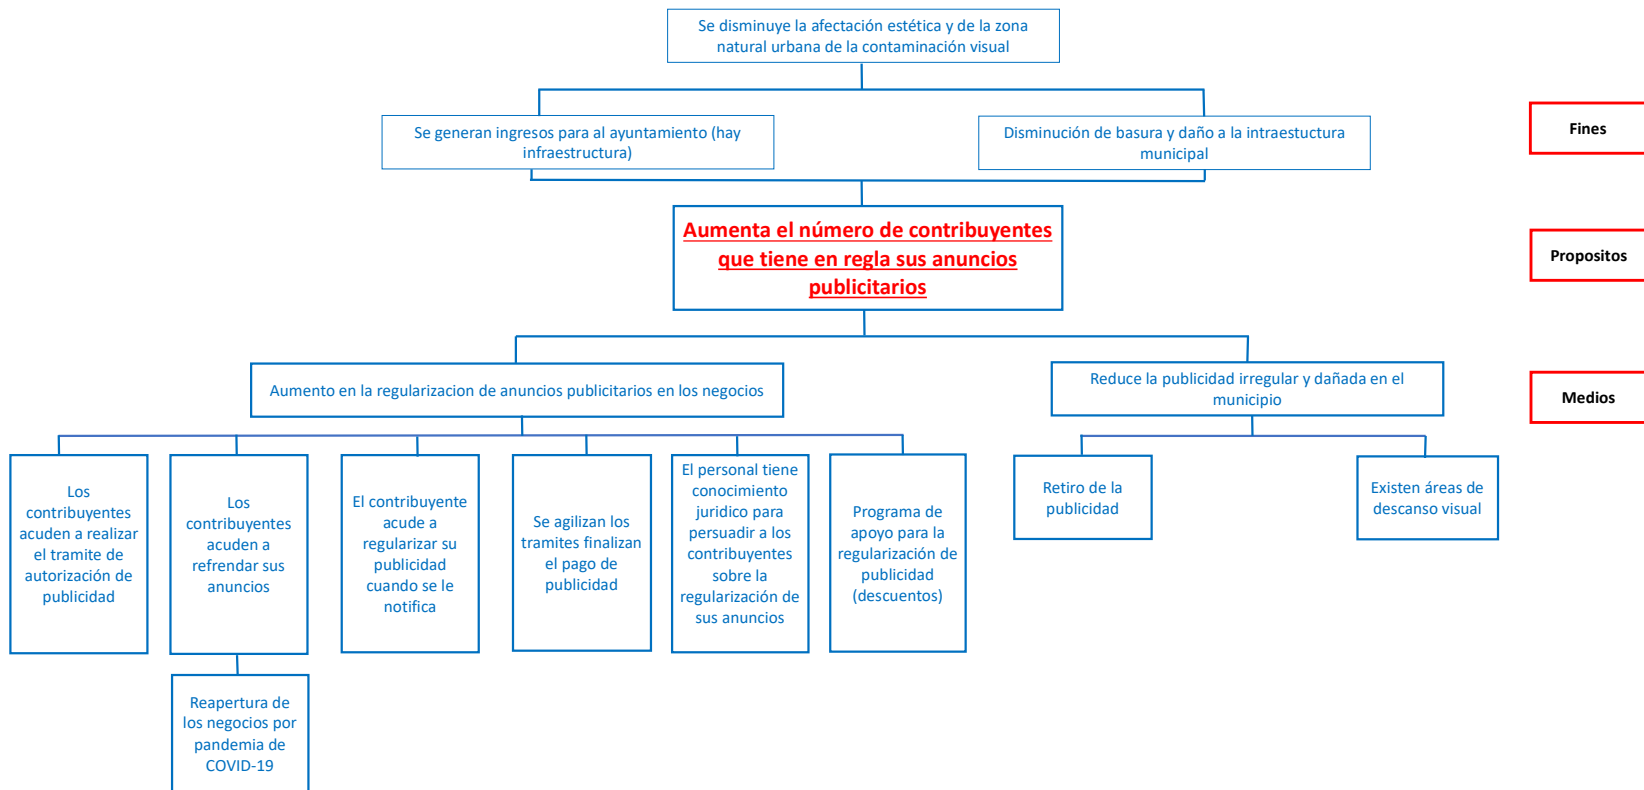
Se disminuye la afectación estética y de la zona natural urbana de la contaminación visual

Se generan ingresos para al ayuntamiento (hay infraestructura)

Disminución de basura y daño a la intraestuctura municipal

Fines

Aumenta el número de contribuyentes que tiene en regla sus anuncios publicitarios

Propositos

Aumento en la regularizacion de anuncios publicitarios en los negocios

Reduce la publicidad irregular y dañada en el municipio

Medios

Los contribuyentes acuden a realizar el tramite de autorización de publicidad

Los contribuyentes acuden a refrendar sus anuncios

El contribuyente acude a regularizar su publicidad cuando se le notifica

Se agilizan los tramites finalizan el pago de publicidad

El personal tiene conocimiento juridico para persuadir a los contribuyentes sobre la regularización de sus anuncios

Programa de apoyo para la regularización de publicidad (descuentos)

Retiro de la publicidad

Existen áreas de descanso visual

Reapertura de los negocios por pandemia de COVID-19